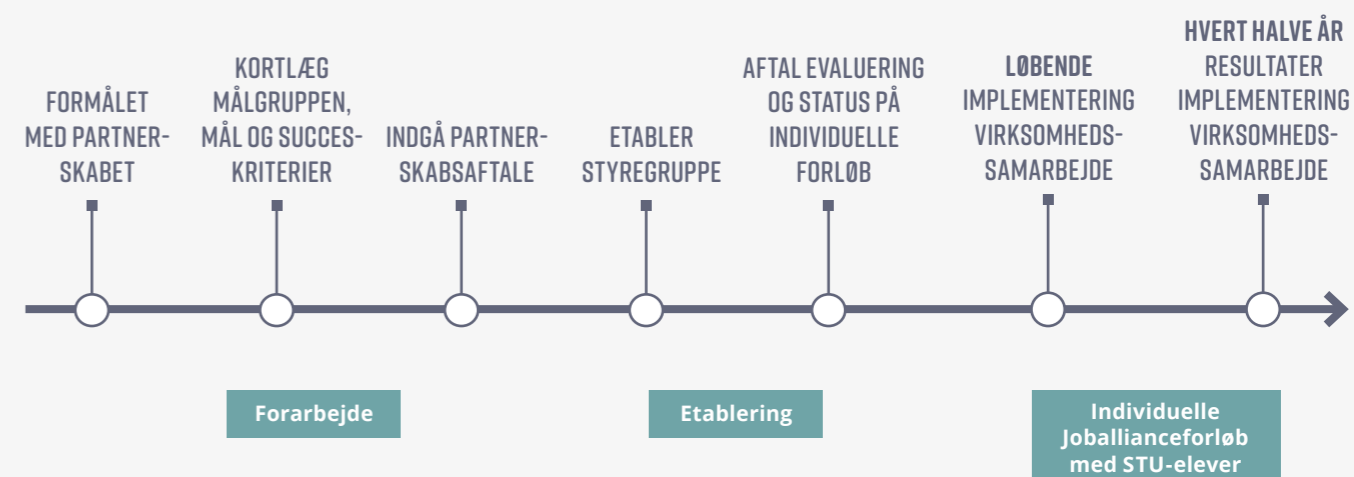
FORMÅLET MED PARTNERSKABET

KORTLÆG MÅLGRUPPEN, MÅL OG SUCCESKRITERIER

INDGÅ PARTNERSKABSAFTALE

ETABLER STYREGRUPPE

AFTAL EVALUERING OG STATUS PÅ INDIVIDUELLE FORLØB

LØBENDE IMPLEMENTERING VIRKSOMHEDSSAMARBEJDE

HVERT HALVE ÅR RESULTATER IMPLEMENTERING VIRKSOMHEDSSAMARBEJDE

Forarbejde

Etablering

Individuelle Joballianceforløb med STU-elever